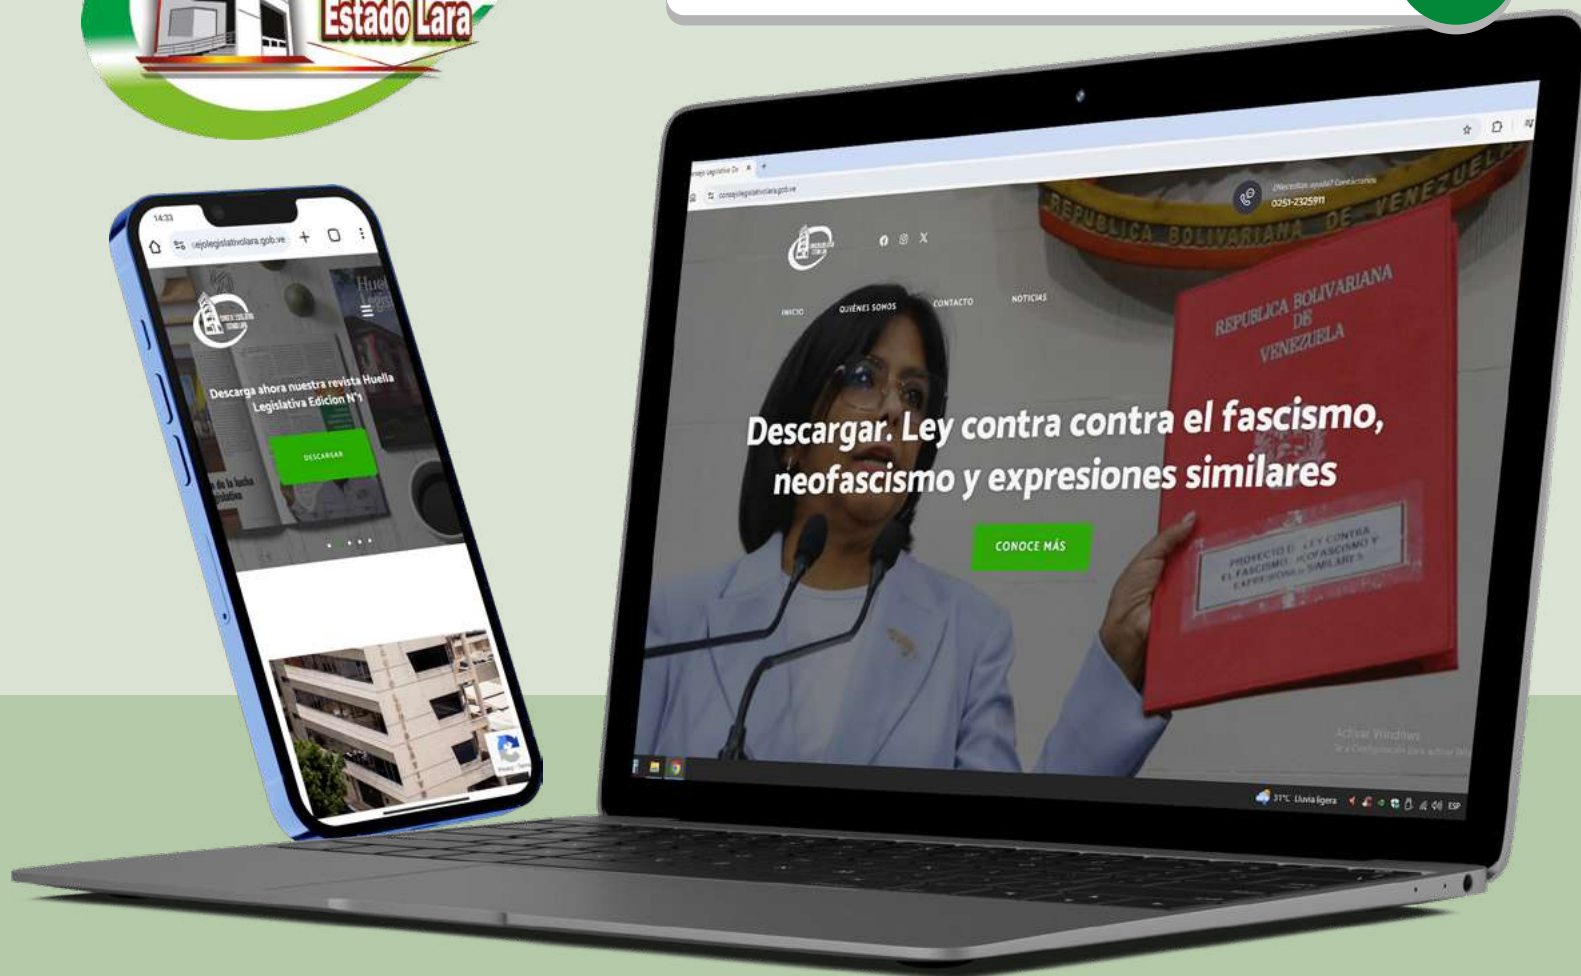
Estado Lara

14:33
consejolegislativolara.gob.ve

Descarga ahora nuestra revista Huella Legislativa Edicion N°1

DESCARGAR

Consejo Legislativo De
consejolegislativolara.gob.ve

¿Necesitas ayuda? Contáctanos
0251-2325911

INICIO
QUIÉNES SOMOS
CONTACTO
NOTICIAS

REPUBLICA BOLIVARIANA DE VENEZUELA

REPUBLICA BOLIVARIANA DE VENEZUELA

Descargar. Ley contra contra el fascismo, neofascismo y expresiones similares

CONOCE MÁS

PROYECTO DE LEY CONTRA EL FASCISMO, NEOFASCISMO Y EXPRESIONES SIMILARES

Activar Windows
Ve a Configuración para activar Windows.

31°C Lluvia ligera
ESP